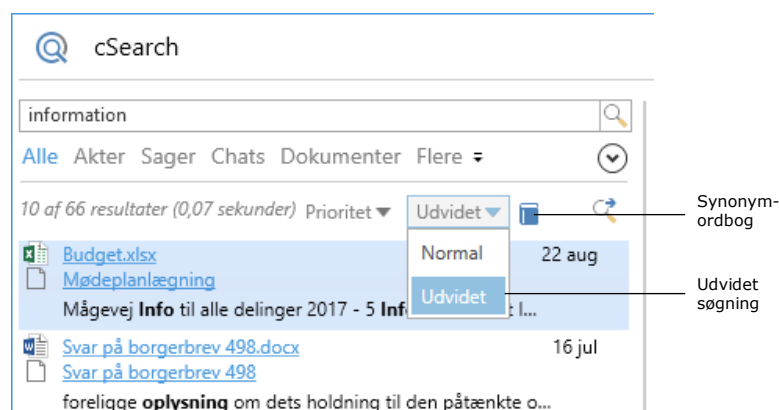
cSearch

information

Alle Akter Sager Chats Dokumenter Flere

10 af 66 resultater (0,07 sekunder) Prioritet Udvidet

Normal

Udvidet

Budget.xlsx 22 aug
Mødeplanlægning
Mågevej **Info** til alle delinger 2017 - 5 **Inf**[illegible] l...

Svar på borgerbrev 498.docx 16 jul
Svar på borgerbrev 498
foreligge **oplysning** om dets holdning til den påtænkte o...

Synonym-ordbog

Udvidet søgning